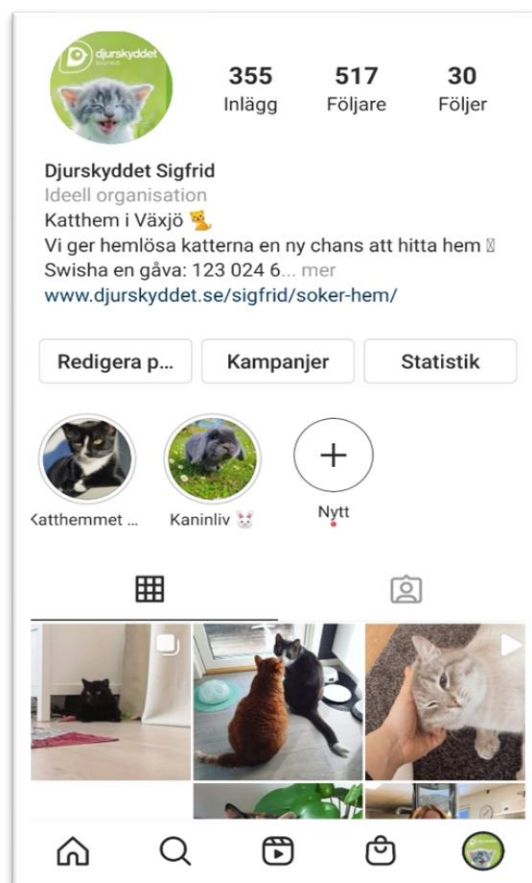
djurskyddet

355
Inlägg

517
Följare

30
Följer

Djurskyddet Sigfrid
Ideell organisation
Katthem i Växjö 🐈
Vi ger hemlösa katterna en ny chans att hitta hem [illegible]
Swisha en gåva: 123 024 6... mer
www.djurskyddet.se/sigfrid/soker-hem/

Redigera p...
Kampanjer
Statistik

Katthemmet ...
Kaninliv 🐰
Nytt